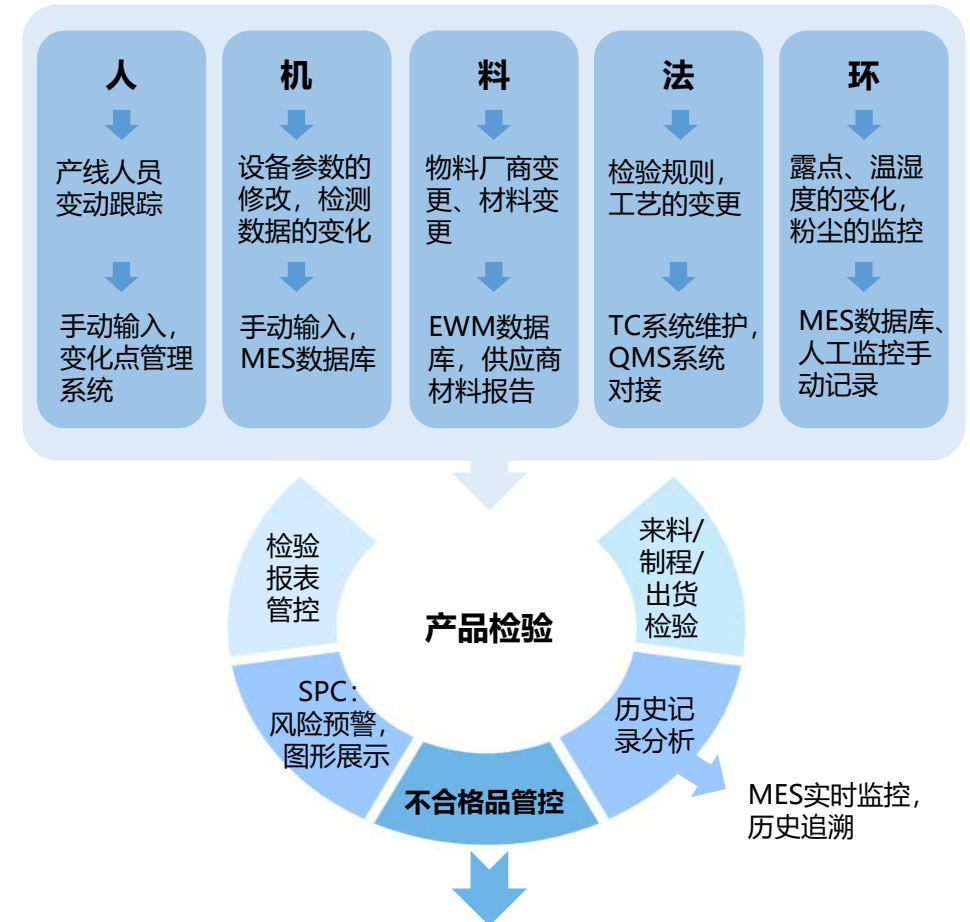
人

产线人员变动跟踪

手动输入，变化点管理系统

机

设备参数的修改，检测数据的变化

手动输入，MES数据库

料

物料厂商变更、材料变更

EWM数据库，供应商材料报告

法

检验规则，工艺的变更

TC系统维护，QMS系统对接

环

露点、温湿度的变化，粉尘的监控

MES数据库、人工监控手动记录

检验报表管控

来料/制程/出货检验

产品检验

SPC：风险预警，图形展示

历史记录分析

不合格品管控

MES实时监控，历史追溯